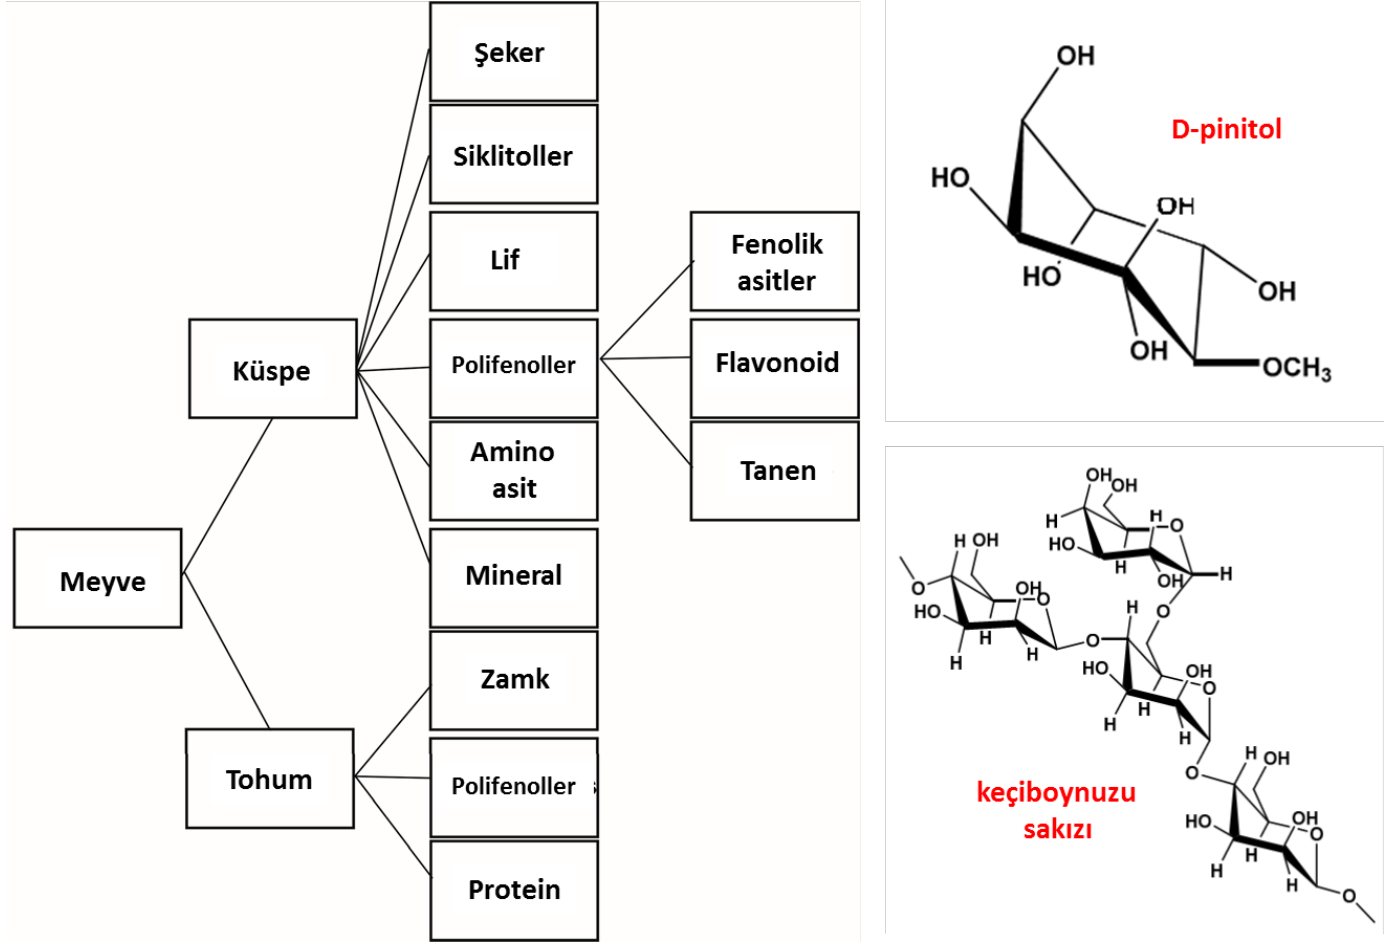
Meyve

Küspe

Tohum

Şeker

Siklitoller

Lif

Polifenoller

Amino asit

Mineral

Zamk

Polifenoller

Protein

Fenolik asitler

Flavonoid

Tanen

D-pinitol

OH
HO
OH
HO
OH
OH
$OCH_3$

keçiboynuzu sakızı

OH OH
H
HO
H
O
H
OH
H
H OH
O
HO
OH
O
H
H
H
O
H
HO
OH
O
H
H
H
O
H OH
HO
OH
O
H
H
H
O